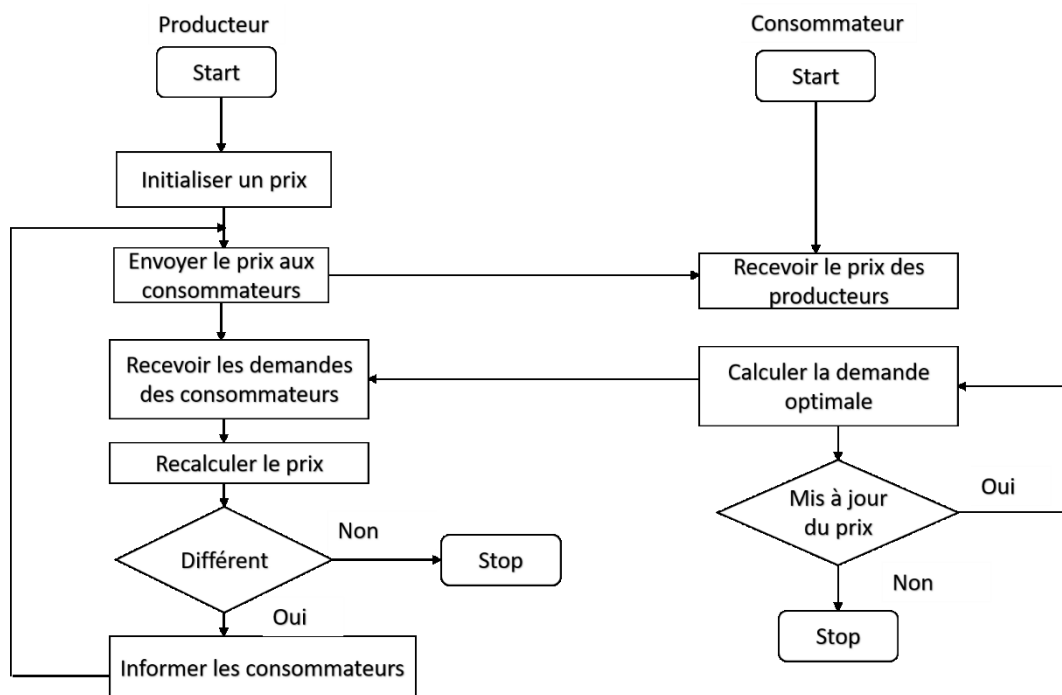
Producteur

Start

Initialiser un prix

Envoyer le prix aux consommateurs

Recevoir les demandes des consommateurs

Recalculer le prix

Différent

Non

Stop

Oui

Informer les consommateurs

Consommateur

Start

Recevoir le prix des producteurs

Calculer la demande optimale

Mis à jour du prix

Oui

Non

Stop